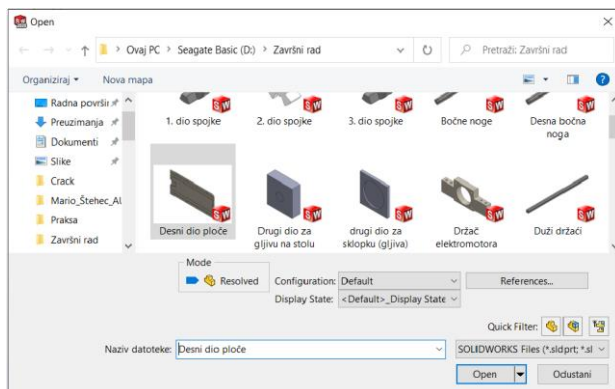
Open

Ovaj PC > Seagate Basic (D:) > Završni rad

Pretraži: Završni rad

Organiziraj ▾ Nova mapa

Radna površi
Preuzimanja
Dokumenti
Slike
Crack
Mario_Štehec_Al
Praksa
Završni rad

1. dio spojke
2. dio spojke
3. dio spojke
Bočne noge
Desna bočna noga
Desni dio ploče
Drugi dio za gljivu na stolu
drugi dio za sklopku (gljiva)
Držač elektromotora
Duži držači

Mode
Resolved

Configuration: Default
Display State: <Default>_Display State
References...

Quick Filter:

Naziv datoteke: Desni dio ploče
SOLIDWORKS Files (*.sldprt; *.sl

Open
Odustani